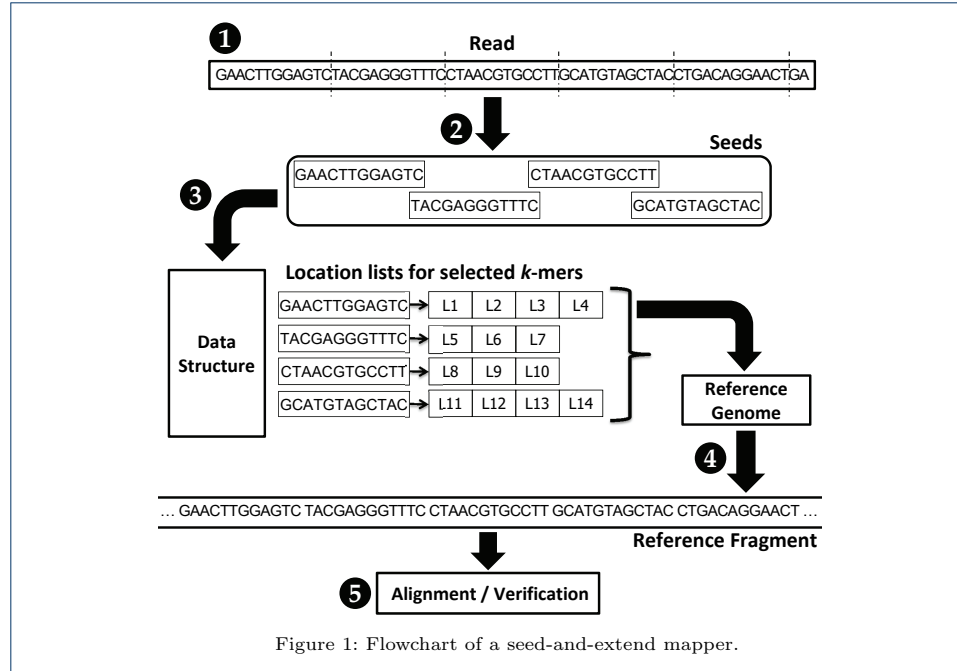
❶

Read

GAACTTGGAGTCTACGAGGGTTTCCTAACGTGCCTTGCATGTAGCTACCTGACAGGAACTGA

❷

Seeds

GAACTTGGAGTC CTAACGTGCCTT TACGAGGGTTTC GCATGTAGCTAC

❸

Data Structure

Location lists for selected *k*-mers

| | | | | |
|---|---|---|---|---|
| GAACTTGGAGTC | L1 | L2 | L3 | L4 |
| TACGAGGGTTTC | L5 | L6 | L7 | |
| CTAACGTGCCTT | L8 | L9 | L10 | |
| GCATGTAGCTAC | L11 | L12 | L13 | L14 |

Reference Genome

❹

… GAACTTGGAGTC TACGAGGGTTTC CTAACGTGCCTT GCATGTAGCTAC CTGACAGGAACT …

Reference Fragment

❺ Alignment / Verification

Figure 1: Flowchart of a seed-and-extend mapper.